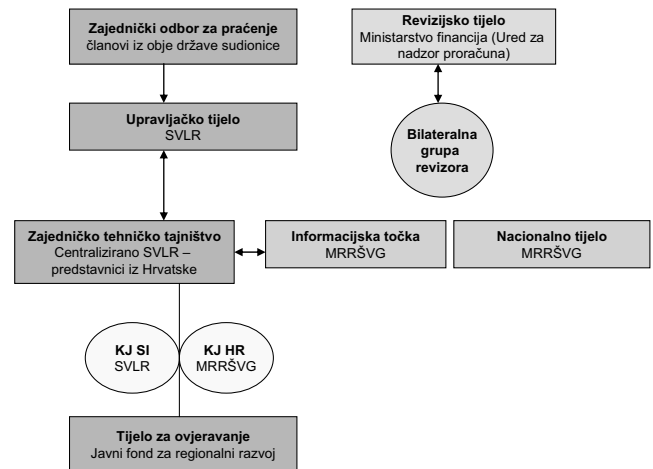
Zajednički odbor za praćenje
članovi iz obje države sudionice

Revizijsko tijelo
Ministarstvo financija (Ured za nadzor proračuna)

Upravljačko tijelo
SVLR

Bilateralna grupa revizora

Zajedničko tehničko tajništvo
Centralizirano SVLR – predstavnici iz Hrvatske

Informacijska točka
MRRŠVG

Nacionalno tijelo
MRRŠVG

KJ SI
SVLR

KJ HR
MRRŠVG

Tijelo za ovjeravanje
Javni fond za regionalni razvoj